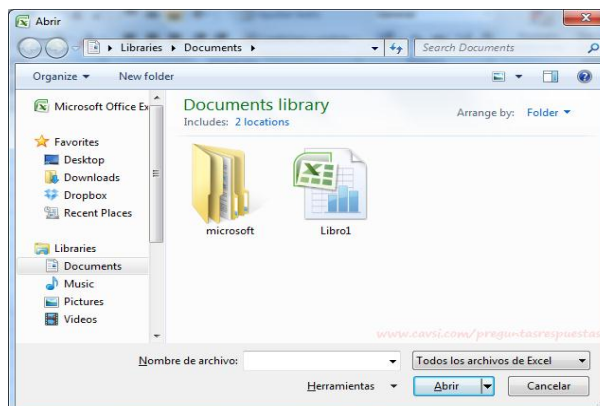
Abrir

Libraries ▸ Documents ▸

Search Documents

Organize ▾ New folder

Microsoft Office Ex

Favorites
Desktop
Downloads
Dropbox
Recent Places

Libraries
Documents
Music
Pictures
Videos

Documents library
Includes: 2 locations

Arrange by: Folder ▾

microsoft

Libro1

www.cavsi.com/preguntasrespuestas

Nombre de archivo:

Todos los archivos de Excel

Herramientas

Abrir

Cancelar